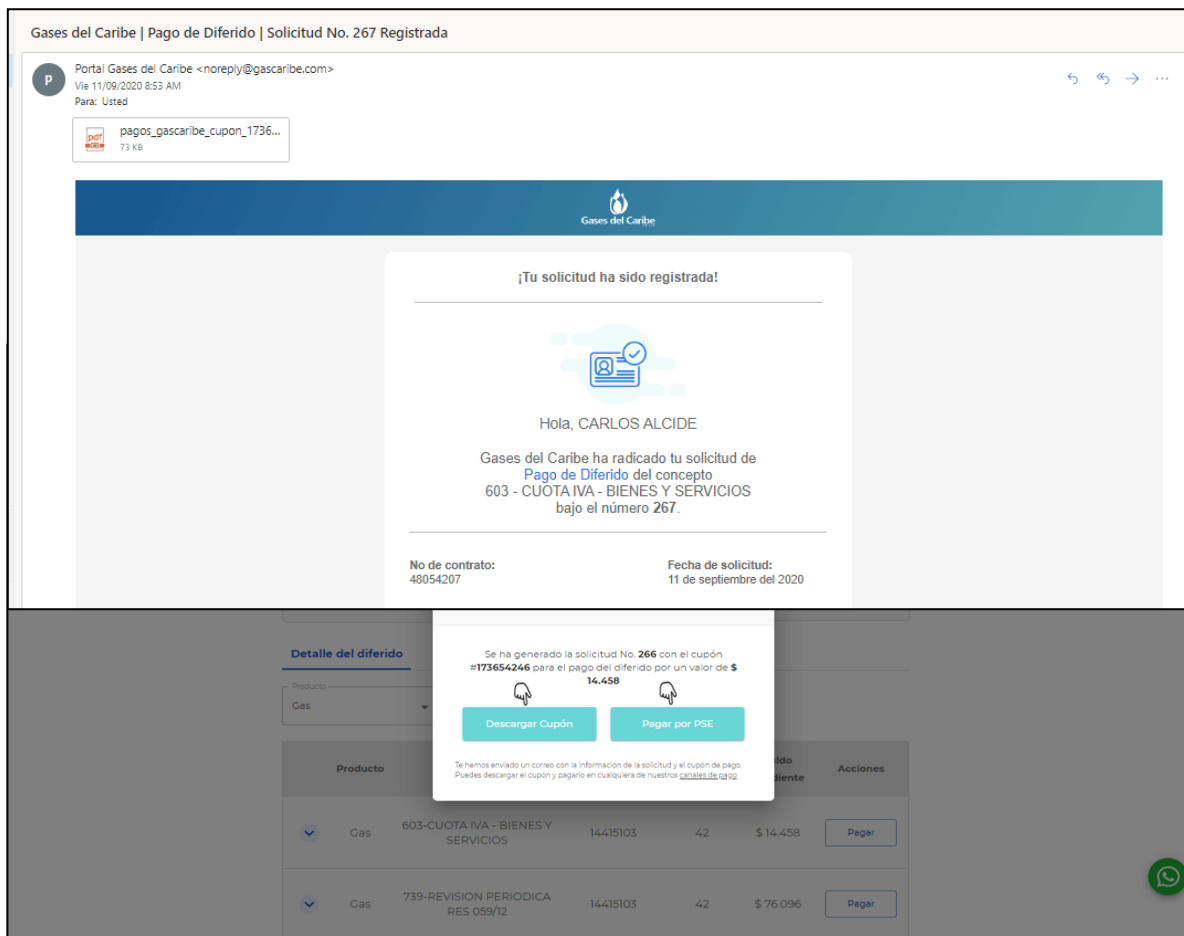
Gases del Caribe | Pago de Diferido | Solicitud No. 267 Registrada

P
Portal Gases del Caribe <noreply@gascaribe.com>
Vie 11/09/2020 8:53 AM
Para: Usted

pagos_gascaribe_cupon_1736...
73 KB

Gases del Caribe

¡Tu solicitud ha sido registrada!

Hola, CARLOS ALCIDE

Gases del Caribe ha radicado tu solicitud de Pago de Diferido del concepto 603 - CUOTA IVA - BIENES Y SERVICIOS bajo el número 267.

No de contrato:
48054207

Fecha de solicitud:
11 de septiembre del 2020

Detalle del diferido

Producto
Gas

Se ha generado la solicitud No. 266 con el cupón #173654246 para el pago del diferido por un valor de $ 14.458

Descargar Cupón

Pagar por PSE

Te hemos enviado un correo con la información de la solicitud y el cupón de pago. Puedes descargar el cupón y pagarlo en cualquiera de nuestros canales de pago

| Producto | | | | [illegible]ldo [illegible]diente | Acciones |
|---|---|---|---|---|---|
| Gas | 603-CUOTA IVA - BIENES Y SERVICIOS | 14415103 | 42 | $ 14.458 | Pagar |
| Gas | 739-REVISION PERIODICA RES 059/12 | 14415103 | 42 | $ 76.096 | Pagar |